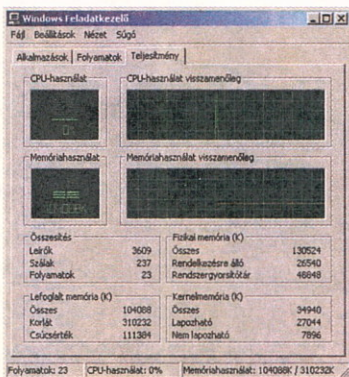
Windows Feladatkezelő

Fájl Beállítások Nézet Súgó

Alkalmazások | Folyamatok | Teljesítmény

CPU-használat

CPU-használat visszamenőleg

Memóriahasználat

Memóriahasználat visszamenőleg

Összesítés

| | |
|---|---|
| Leírók | 3609 |
| Szálak | 237 |
| Folyamatok | 23 |

Fizikai memória (K)

| | |
|---|---|
| Összes | 130524 |
| Rendelkezésre álló | 26540 |
| Rendszergyorsítótár | 46648 |

Lefoglalt memória (K)

| | |
|---|---|
| Összes | 104088 |
| Korlát | 310232 |
| Csúcsérték | 111384 |

Kernelmemória (K)

| | |
|---|---|
| Összes | 34940 |
| Lapozható | 27044 |
| Nem lapozható | 7896 |

Folyamatok: 23 | CPU-használat: 0% | Memóriahasználat: 104088K / 310232K